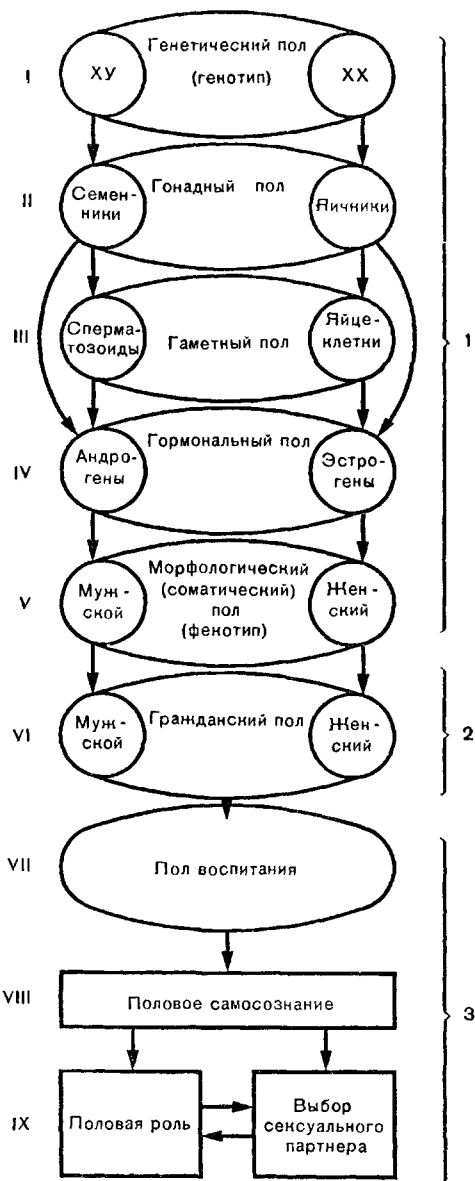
I
ХУ
Генетический пол
(генотип)
ХХ

II
Семенники
Гонадный пол
Яичники

III
Сперматозоиды
Гаметный пол
Яйцеклетки

IV
Андрогены
Гормональный пол
Эстрогены

V
Мужской
Морфологический (соматический) пол (фенотип)
Женский

1

VI
Мужской
Гражданский пол
Женский

2

VII
Пол воспитания

VIII
Половое самосознание

IX
Половая роль
Выбор сенсуального партнера

3